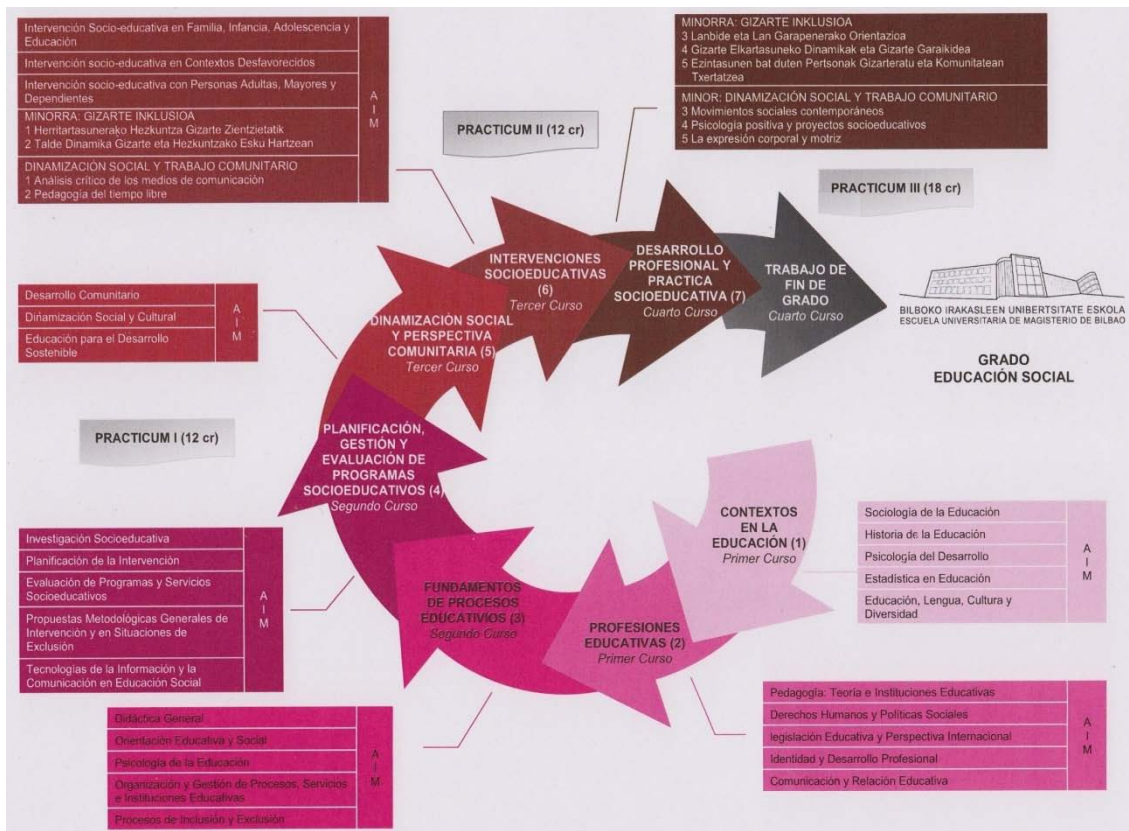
| Intervención Socio-educativa en Familia, Infancia, Adolescencia y Educación | A I M |
|---|---|
| Intervención socio-educativa en Contextos Desfavorecidos | |
| Intervención socio-educativa con Personas Adultas, Mayores y Dependientes | |
| MINORRA: GIZARTE INKLUSIOA 1 Herritartasunerako Hezkuntza Gizarte Zientzietatik 2 Talde Dinamika Gizarte eta Hezkuntzako Esku Hartzean | |
| DINAMIZACIÓN SOCIAL Y TRABAJO COMUNITARIO 1 Análisis crítico de los medios de comunicación 2 Pedagogía del tiempo libre | |

PRACTICUM II (12 cr)

MINORRA: GIZARTE INKLUSIOA
3 Lanbide eta Lan Garapenerako Orientazioa
4 Gizarte Elkartasuneko Dinamikak eta Gizarte Garaikidea
5 Ezintasunen bat duten Pertsonak Gizarteratu eta Komunitatean Txertatzea

MINOR: DINAMIZACIÓN SOCIAL Y TRABAJO COMUNITARIO
3 Movimientos sociales contemporáneos
4 Psicología positiva y proyectos socioeducativos
5 La expresión corporal y motriz

PRACTICUM III (18 cr)

| Desarrollo Comunitario | A I M |
|---|---|
| Dinamización Social y Cultural | |
| Educación para el Desarrollo Sostenible | |

INTERVENCIONES SOCIOEDUCATIVAS (6)
Tercer Curso

DESARROLLO PROFESIONAL Y PRACTICA SOCIOEDUCATIVA (7)
Cuarto Curso

TRABAJO DE FIN DE GRADO
Cuarto Curso

BILBOKO IRAKASLEEN UNIBERTSITATE ESKOLA
ESCUELA UNIVERSITARIA DE MAGISTERIO DE BILBAO

GRADO
EDUCACIÓN SOCIAL

DINAMIZACIÓN SOCIAL Y PERSPECTIVA COMUNITARIA (5)
Tercer Curso

PRACTICUM I (12 cr)

PLANIFICACIÓN, GESTIÓN Y EVALUACIÓN DE PROGRAMAS SOCIOEDUCATIVOS (4)
Segundo Curso

CONTEXTOS EN LA EDUCACIÓN (1)
Primer Curso

| Sociología de la Educación | A I M |
|---|---|
| Historia de la Educación | |
| Psicología del Desarrollo | |
| Estadística en Educación | |
| Educación, Lengua, Cultura y Diversidad | |

| Investigación Socioeducativa | A I M |
|---|---|
| Planificación de la Intervención | |
| Evaluación de Programas y Servicios Socioeducativos | |
| Propuestas Metodológicas Generales de Intervención y en Situaciones de Exclusión | |
| Tecnologías de la Información y la Comunicación en Educación Social | |

FUNDAMENTOS DE PROCESOS EDUCATIVOS (3)
Segundo Curso

PROFESIONES EDUCATIVAS (2)
Primer Curso

| Didáctica General | A I M |
|---|---|
| Orientación Educativa y Social | |
| Psicología de la Educación | |
| Organización y Gestión de Procesos, Servicios e Instituciones Educativas | |
| Procesos de Inclusión y Exclusión | |

| Pedagogía: Teoría e Instituciones Educativas | A I M |
|---|---|
| Derechos Humanos y Políticas Sociales | |
| legislación Educativa y Perspectiva Internacional | |
| Identidad y Desarrollo Profesional | |
| Comunicación y Relación Educativa | |